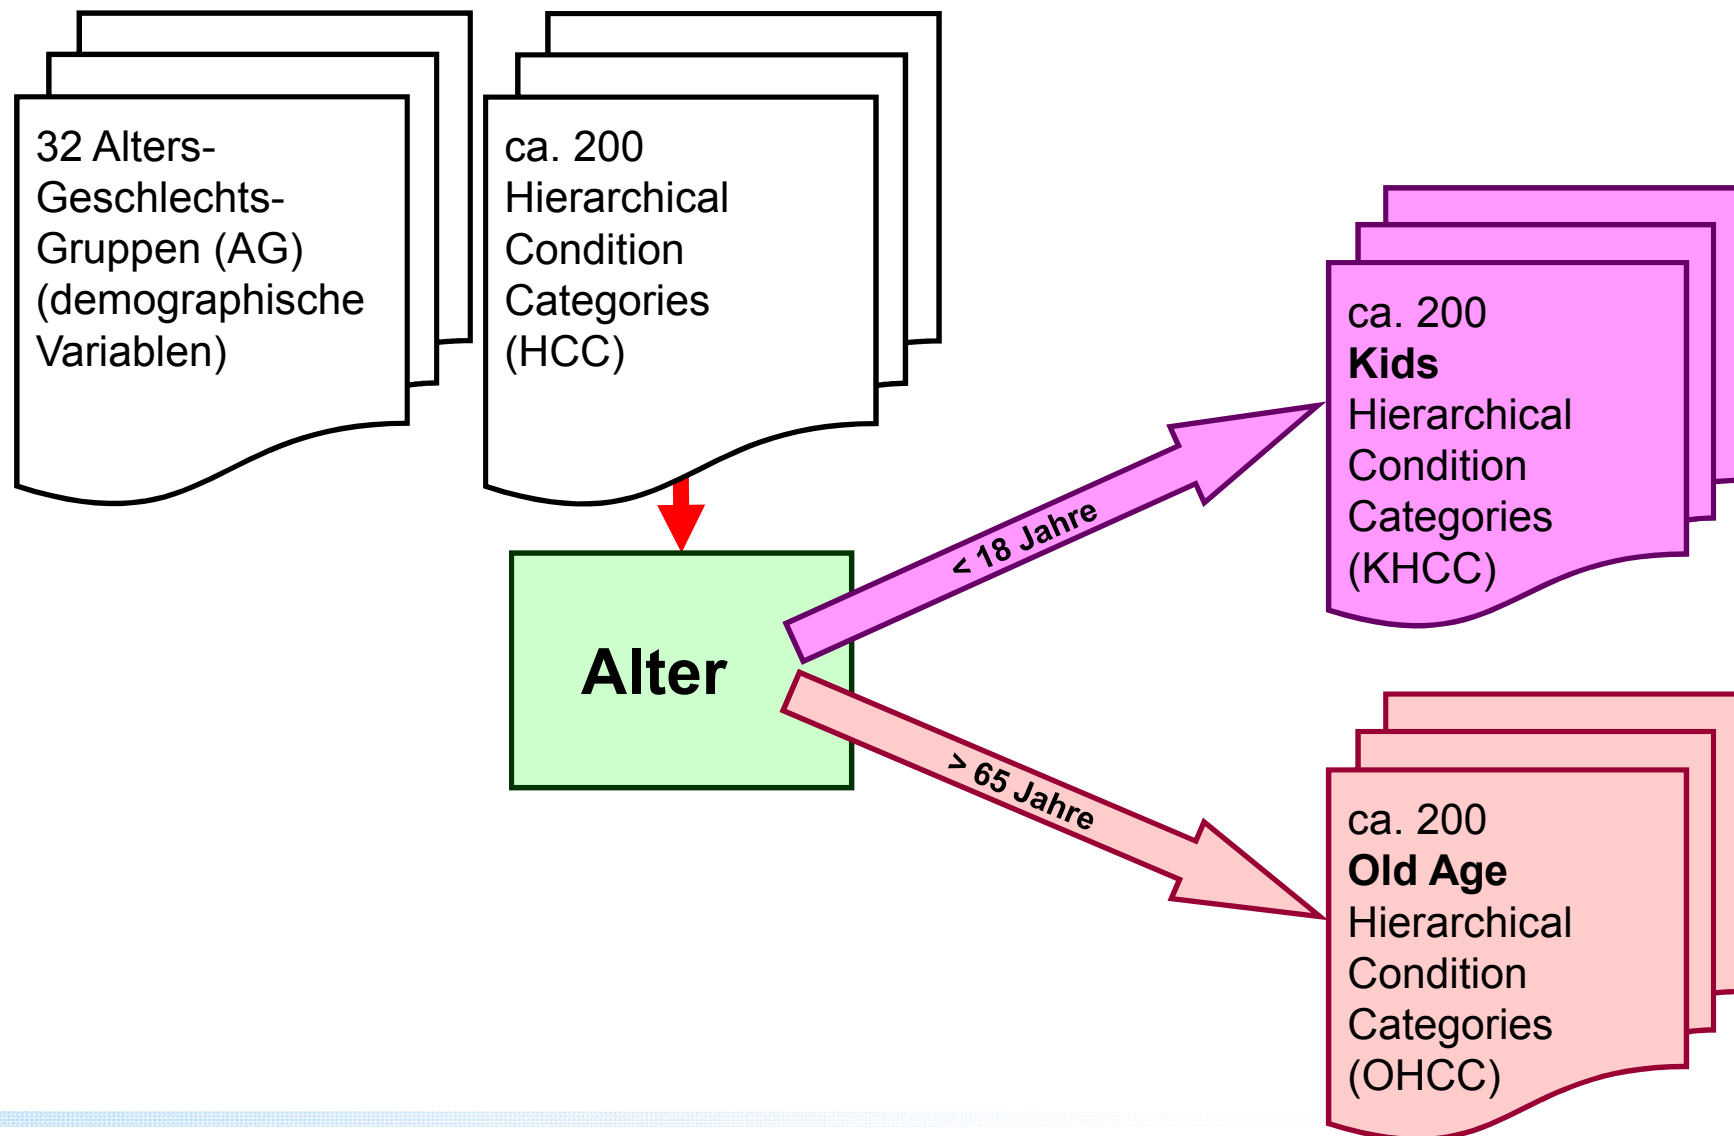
32 Alters-Geschlechts-Gruppen (AG) (demographische Variablen)

ca. 200 Hierarchical Condition Categories (HCC)

Alter

< 18 Jahre

> 65 Jahre

ca. 200 **Kids** Hierarchical Condition Categories (KHCC)

ca. 200 **Old Age** Hierarchical Condition Categories (OHCC)